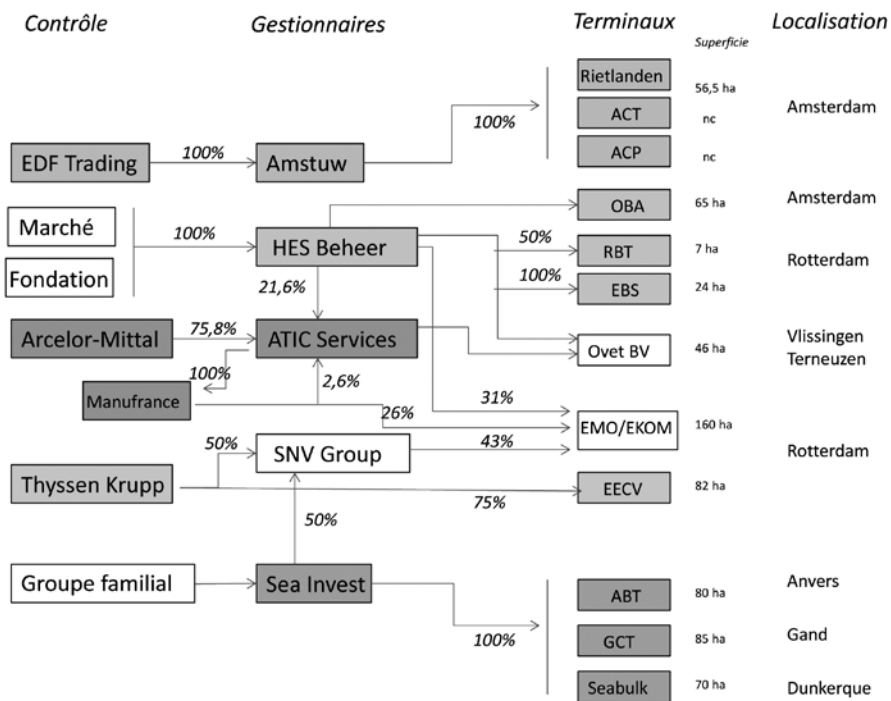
Contrôle
Gestionnaires
Terminaux
Superficie
Localisation

Rietlanden 56,5 ha
ACT nc
ACP nc
Amsterdam

EDF Trading
100%
Amstuw
100%

OBA 65 ha
Amsterdam

Marché
Fondation
100%
HES Beheer
50%
RBT 7 ha
100%
EBS 24 ha
Rotterdam

21,6%

Arcelor-Mittal
75,8%
ATIC Services
Ovet BV 46 ha
Vlissingen
Terneuzen

100%
2,6%
Manufrance
26%
31%
EMO/EKOM 160 ha

50%
SNV Group
43%
Rotterdam

Thyssen Krupp
EECV 82 ha
75%

50%

Groupe familial
Sea Invest
100%

ABT 80 ha
Anvers
GCT 85 ha
Gand
Seabulk 70 ha
Dunkerque